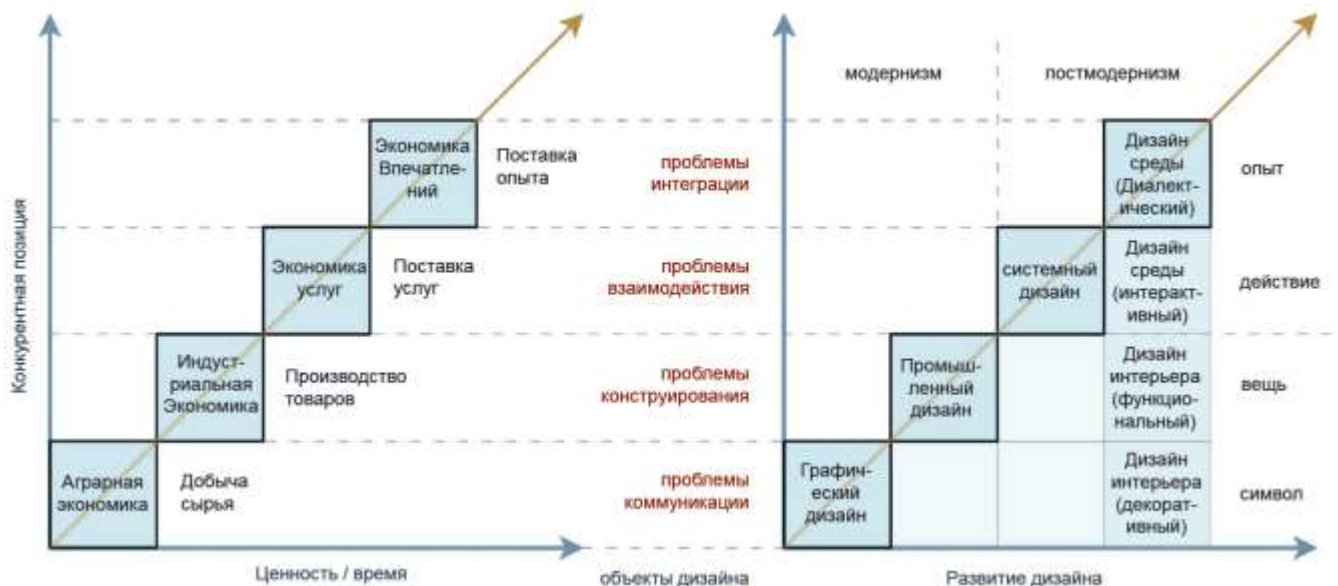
Конкурентная позиция

Экономика Впечатлений

Поставка опыта

Экономика услуг

Поставка услуг

Индустриальная Экономика

Производство товаров

Аграрная экономика

Добыча сырья

Ценность / время

проблемы интеграции

проблемы взаимодействия

проблемы конструирования

проблемы коммуникации

объекты дизайна

модернизм

постмодернизм

Дизайн среды (Диалектический)

опыт

системный дизайн

Дизайн среды (интерактивный)

действие

Промышленный дизайн

Дизайн интерьера (функциональный)

вещь

Графический дизайн

Дизайн интерьера (декоративный)

символ

Развитие дизайна